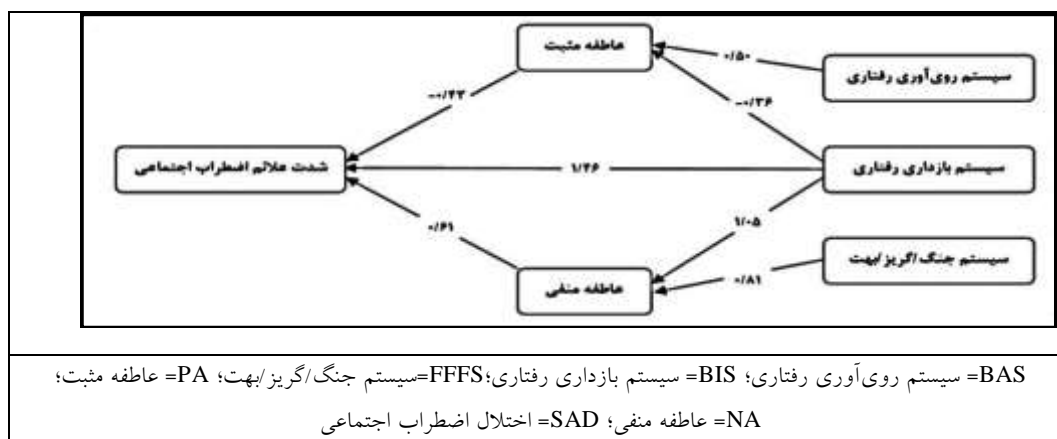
عاطفه مثبت

سیستم روی‌آوری رفتاری

۰/۵۰

-۰/۳۳

-۰/۳۶

شدت علائم اضطراب اجتماعی

۱/۲۶

سیستم بازداری رفتاری

۰/۶۱

۱/۰۵

سیستم جنگ/گریز/بهت

۰/۸۱

عاطفه منفی

BAS= سیستم روی‌آوری رفتاری؛ BIS= سیستم بازداری رفتاری؛FFFS=سیستم جنگ/گریز/بهت؛ PA= عاطفه مثبت؛ NA= عاطفه منفی؛ SAD= اختلال اضطراب اجتماعی